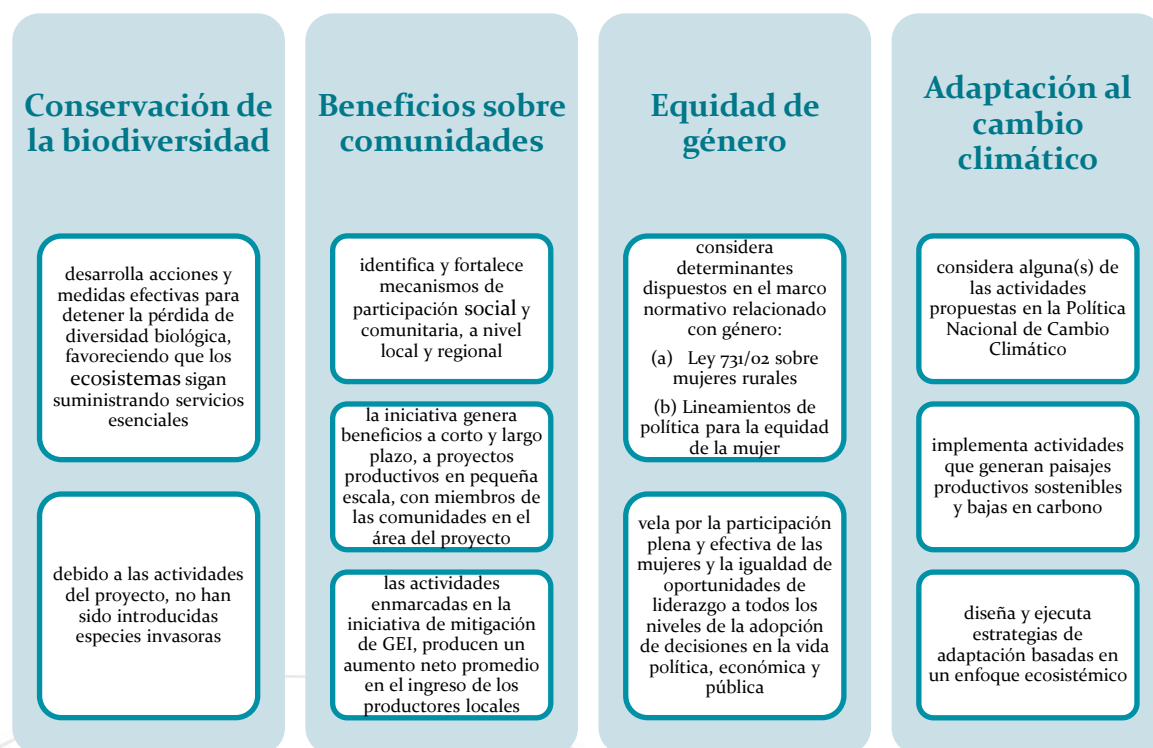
Conservación de la biodiversidad

desarrolla acciones y medidas efectivas para detener la pérdida de diversidad biológica, favoreciendo que los ecosistemas sigan suministrando servicios esenciales

debido a las actividades del proyecto, no han sido introducidas especies invasoras

Beneficios sobre comunidades

identifica y fortalece mecanismos de participación social y comunitaria, a nivel local y regional

la iniciativa genera beneficios a corto y largo plazo, a proyectos productivos en pequeña escala, con miembros de las comunidades en el área del proyecto

las actividades enmarcadas en la iniciativa de mitigación de GEI, producen un aumento neto promedio en el ingreso de los productores locales

Equidad de género

considera determinantes dispuestos en el marco normativo relacionado con género:

(a) Ley 731/02 sobre mujeres rurales

(b) Lineamientos de política para la equidad de la mujer

vela por la participación plena y efectiva de las mujeres y la igualdad de oportunidades de liderazgo a todos los niveles de la adopción de decisiones en la vida política, económica y pública

Adaptación al cambio climático

considera alguna(s) de las actividades propuestas en la Política Nacional de Cambio Climático

implementa actividades que generan paisajes productivos sostenibles y bajas en carbono

diseña y ejecuta estrategias de adaptación basadas en un enfoque ecosistémico